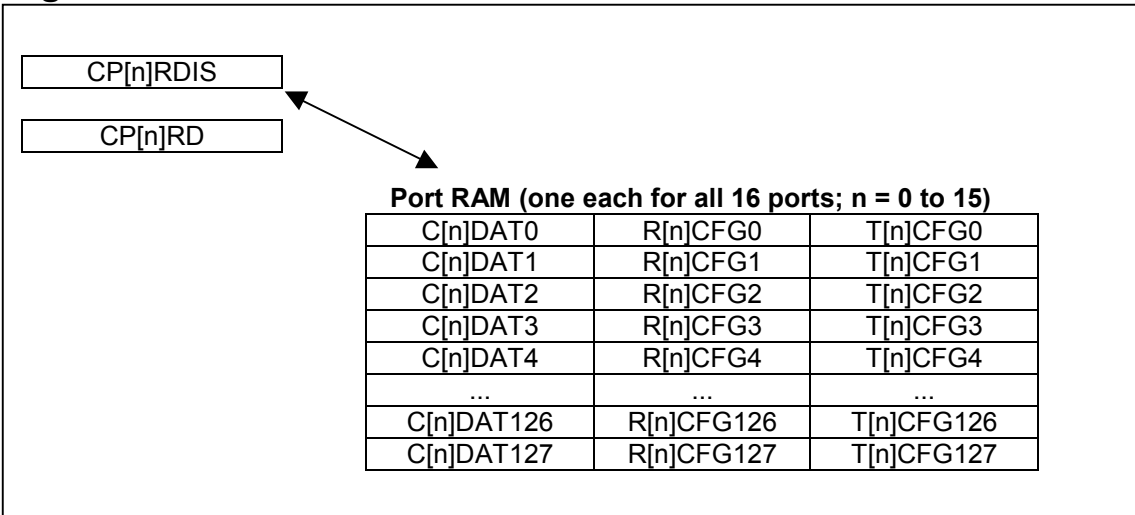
CP[n]RDIS

CP[n]RD

Port RAM (one each for all 16 ports; n = 0 to 15)

| C[n]DAT0 | R[n]CFG0 | T[n]CFG0 |
|---|---|---|
| C[n]DAT1 | R[n]CFG1 | T[n]CFG1 |
| C[n]DAT2 | R[n]CFG2 | T[n]CFG2 |
| C[n]DAT3 | R[n]CFG3 | T[n]CFG3 |
| C[n]DAT4 | R[n]CFG4 | T[n]CFG4 |
| ... | ... | ... |
| C[n]DAT126 | R[n]CFG126 | T[n]CFG126 |
| C[n]DAT127 | R[n]CFG127 | T[n]CFG127 |